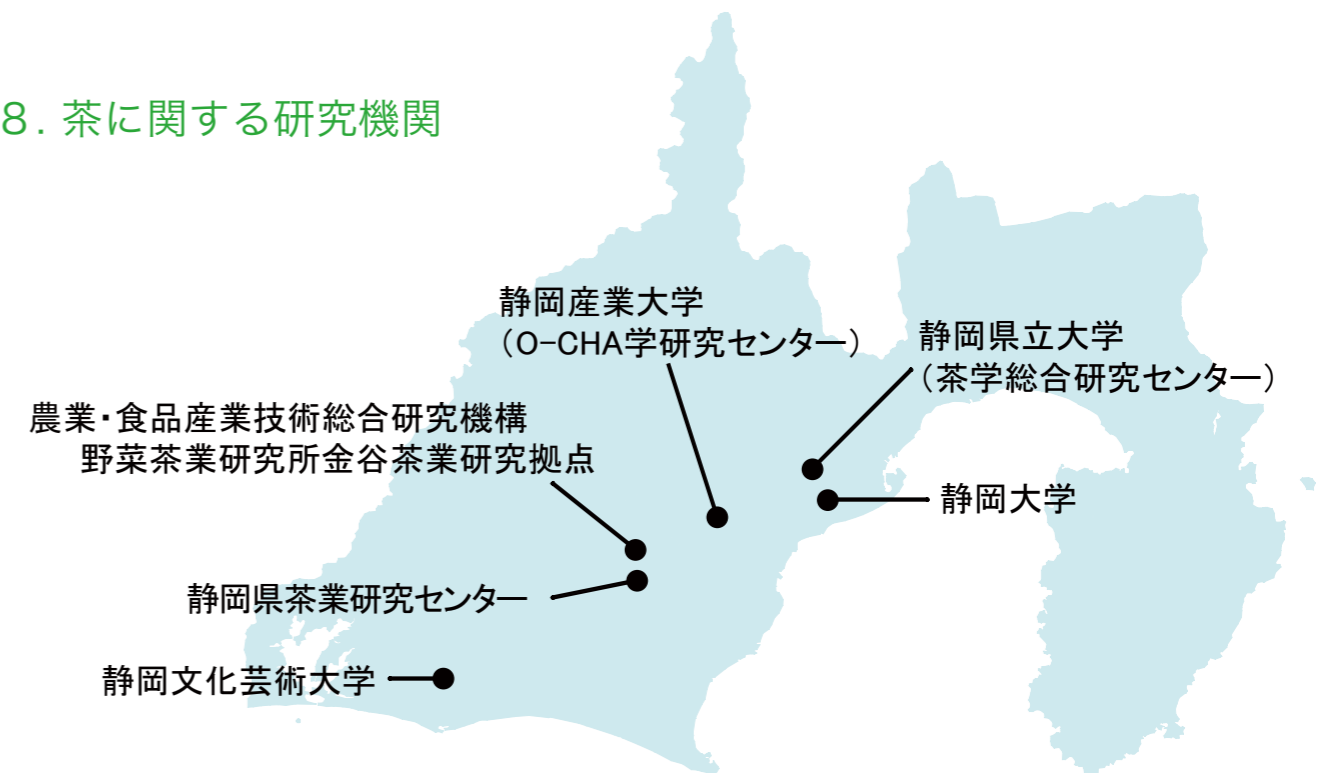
8. 茶に関する研究機関

静岡産業大学
（O-CHA学研究センター）

静岡県立大学
（茶学総合研究センター）

農業・食品産業技術総合研究機構
野菜茶業研究所金谷茶業研究拠点

静岡大学

静岡県茶業研究センター

静岡文化芸術大学